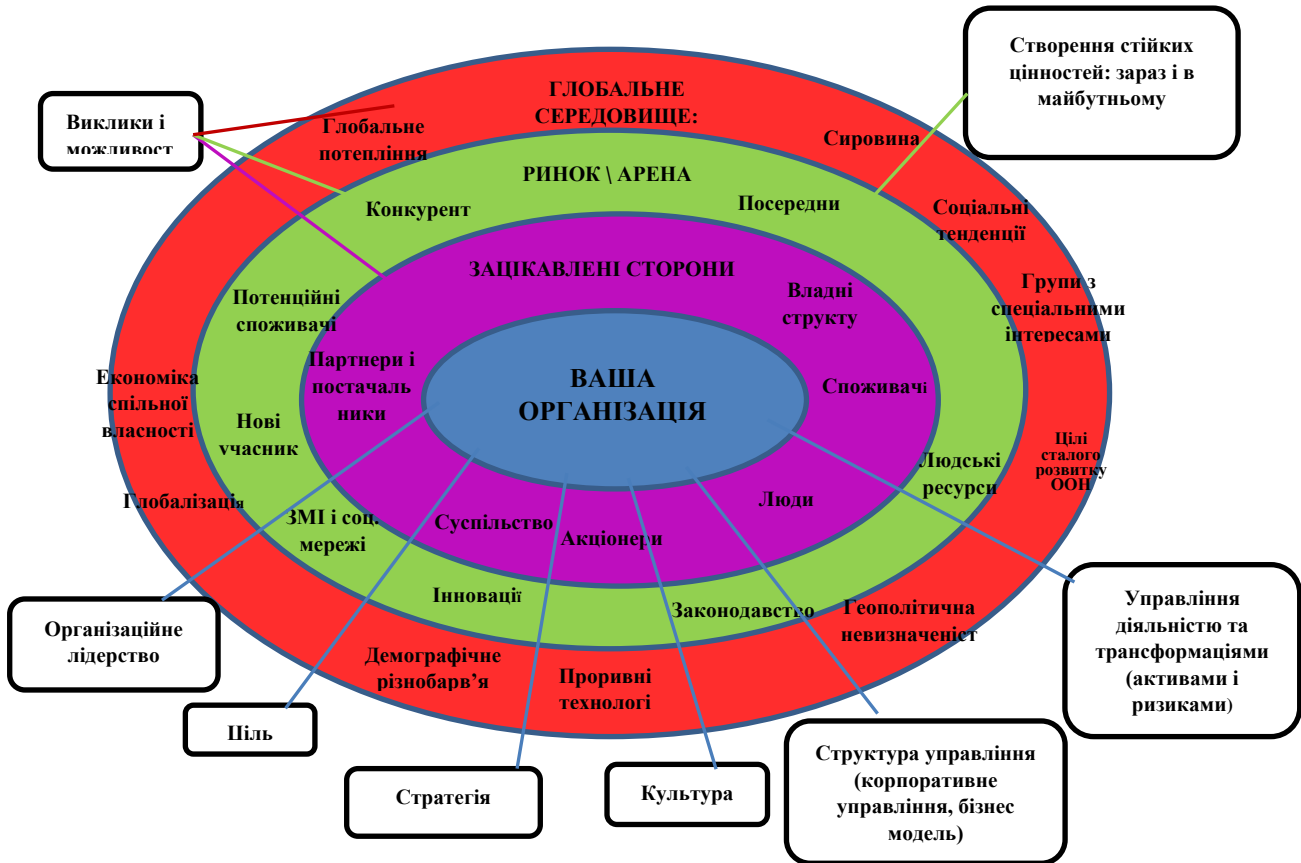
Виклики і можливост

ГЛОБАЛЬНЕ СЕРЕДОВИЩЕ:

Створення стійких цінностей: зараз і в майбутньому

Глобальне потепління

Сировина

РИНОК \ АРЕНА

Конкурент

Посередни

Соціальні тенденції

ЗАЦІКАВЛЕНІ СТОРОНИ

Групи з спеціальними інтересами

Потенційні споживачі

Владні структу

Партнери і постачальники

ВАША ОРГАНІЗАЦІЯ

Споживачі

Економіка спільної власності

Нові учасник

Цілі сталого розвитку ООН

Людські ресурси

Люди

Глобалізація

ЗМІ і соц. мережі

Суспільство

Акціонери

Інновації

Законодавство

Геополітична невизначеніст

Управління діяльністю та трансформаціями (активами і ризиками)

Організаційне лідерство

Демографічне різнобарв'я

Проривні технологі

Ціль

Структура управління (корпоративне управління, бізнес модель)

Стратегія

Культура